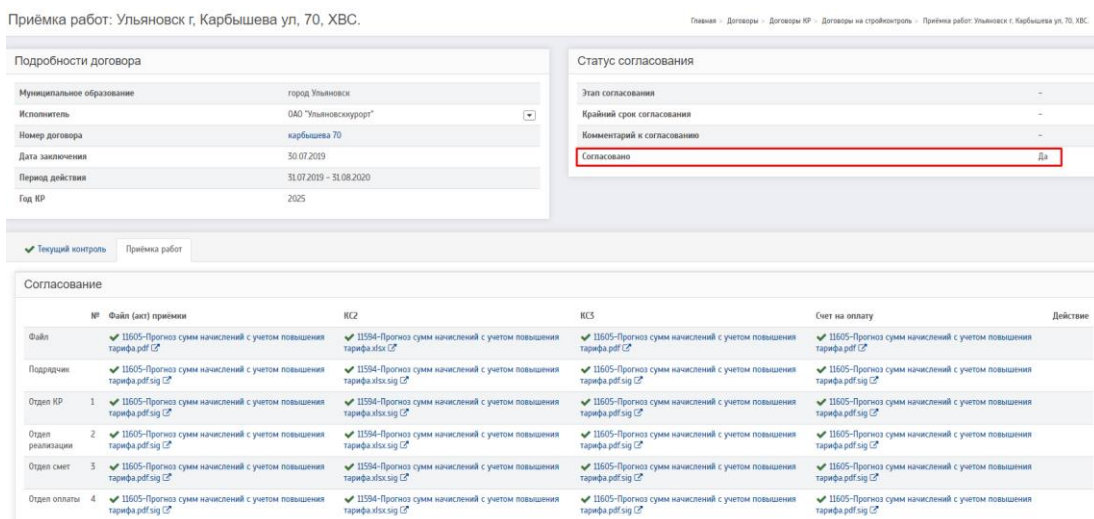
Приёмка работ: Ульяновск г, Карбышева ул, 70, ХВС.

Главная > Договоры > Договоры КР > Договоры на стройконтроль > Приёмка работ: Ульяновск г, Карбышева ул, 70, ХВС.

Подробности договора

| | |
|---|---|
| Муниципальное образование | город Ульяновск |
| Исполнитель | ОАО "Ульяновсккурорт" |
| Номер договора | карбышева 70 |
| Дата заключения | 30.07.2019 |
| Период действия | 31.07.2019 - 31.08.2020 |
| Год КР | 2025 |

Статус согласования

| | |
|---|---|
| Этап согласования | - |
| Крайний срок согласования | - |
| Комментарий к согласованию | - |
| Согласовано | Да |

Текущий контроль | Приёмка работ

Согласование

| | № | Файл (акт) приёмки | КС2 | КС3 | Счет на оплату | Действие |
|---|---|---|---|---|---|---|
| Файл | | 11605-Прогноз сумм начислений с учетом повышения тарифа.pdf | 11594-Прогноз сумм начислений с учетом повышения тарифа.xlsx | 11605-Прогноз сумм начислений с учетом повышения тарифа.pdf | 11605-Прогноз сумм начислений с учетом повышения тарифа.pdf | |
| Подрядчик | | 11605-Прогноз сумм начислений с учетом повышения тарифа.pdf.sig | 11594-Прогноз сумм начислений с учетом повышения тарифа.xlsx.sig | 11605-Прогноз сумм начислений с учетом повышения тарифа.pdf.sig | 11605-Прогноз сумм начислений с учетом повышения тарифа.pdf.sig | |
| Отдел КР | 1 | 11605-Прогноз сумм начислений с учетом повышения тарифа.pdf.sig | 11594-Прогноз сумм начислений с учетом повышения тарифа.xlsx.sig | 11605-Прогноз сумм начислений с учетом повышения тарифа.pdf.sig | 11605-Прогноз сумм начислений с учетом повышения тарифа.pdf.sig | |
| Отдел реализации | 2 | 11605-Прогноз сумм начислений с учетом повышения тарифа.pdf.sig | 11594-Прогноз сумм начислений с учетом повышения тарифа.xlsx.sig | 11605-Прогноз сумм начислений с учетом повышения тарифа.pdf.sig | 11605-Прогноз сумм начислений с учетом повышения тарифа.pdf.sig | |
| Отдел смет | 3 | 11605-Прогноз сумм начислений с учетом повышения тарифа.pdf.sig | 11594-Прогноз сумм начислений с учетом повышения тарифа.xlsx.sig | 11605-Прогноз сумм начислений с учетом повышения тарифа.pdf.sig | 11605-Прогноз сумм начислений с учетом повышения тарифа.pdf.sig | |
| Отдел оплаты | 4 | 11605-Прогноз сумм начислений с учетом повышения тарифа.pdf.sig | 11594-Прогноз сумм начислений с учетом повышения тарифа.xlsx.sig | 11605-Прогноз сумм начислений с учетом повышения тарифа.pdf.sig | 11605-Прогноз сумм начислений с учетом повышения тарифа.pdf.sig | |